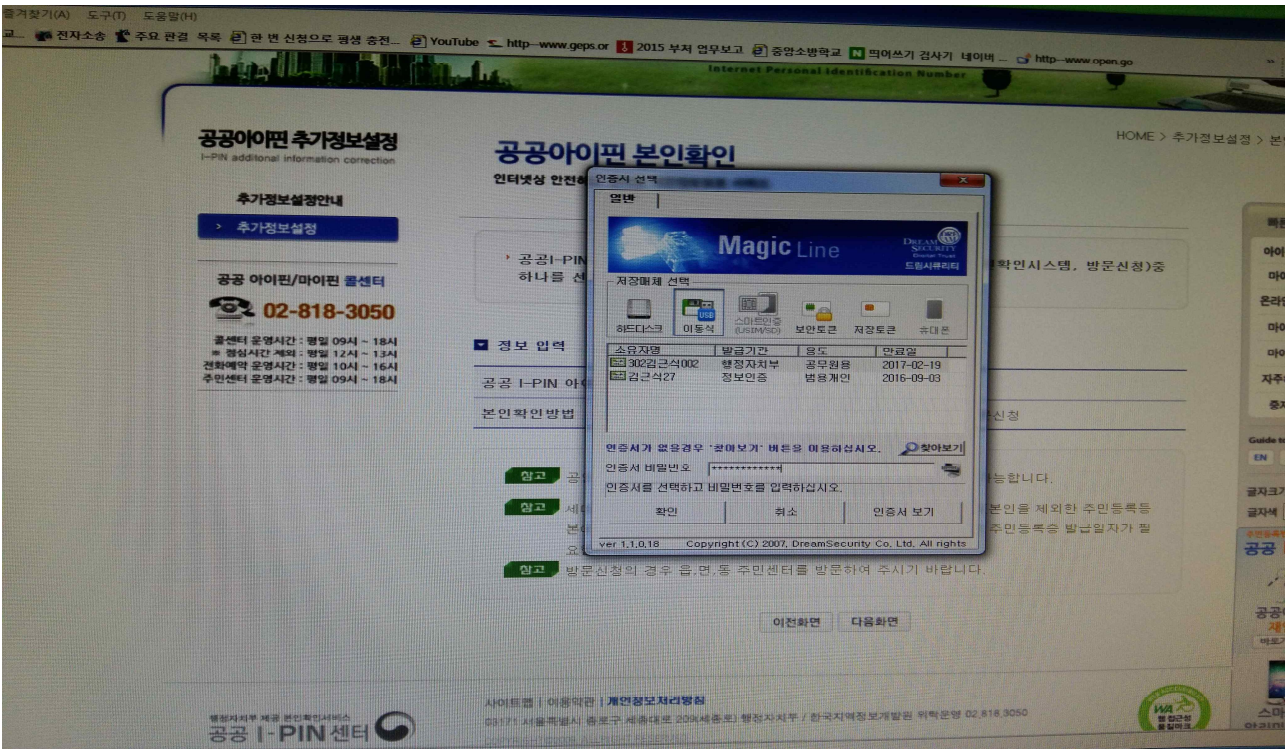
즐겨찾기(A) 도구(T) 도움말(H)

교.. 전자소송 주요 관결 목록 한 번 신청으로 평생 충전... YouTube http--www.geps.or 2015 부처 업무보고 중앙소방학교 띄어쓰기 검사기 네이버 ... http--www.open.go

Internet Personal Identification Number

공공아이핀 추가정보설정
I-PIN additonal information correction

추가정보설정안내
› 추가정보설정

공공 아이핀/마이핀 콜센터
02-818-3050

콜센터 운영시간 : 평일 09시 ~ 18시
※ 점심시간 제외 : 평일 12시 ~ 13시
전화예약 운영시간 : 평일 10시 ~ 16시
주민센터 운영시간 : 평일 09시 ~ 18시

HOME › 추가정보설정 › 본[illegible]

공공아이핀 본인확인
인터넷상 안전하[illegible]

› 공공I-PIN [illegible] 확인시스템, 방문신청)중 하나를 선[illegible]

정보 입력
공공 I-PIN 아이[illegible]
본인확인방법 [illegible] 신청

참고 공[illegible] 능합니다.
참고 세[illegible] 본인을 제외한 주민등록등 본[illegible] 주민등록증 발급일자가 필요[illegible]
참고 방문신청의 경우 읍,면,동 주민센터를 방문하여 주시기 바랍니다.

이전화면 다음화면

사이트맵 | 이용약관 | 개인정보처리방침
03171 서울특별시 종로구 세종대로 209(세종로) 행정자치부 / 한국지역정보개발원 위탁운영 02.818.3050

행정자치부 제공 본인확인서비스
공공 I-PIN센터

인증서 선택
일반
Magic Line
DREAM SECURITY
드림시큐리티
저장매체 선택
하드디스크 이동식 스마트인증(USIM/SD) 보안토큰 저장토큰 휴대폰

| 소유자명 | 발급기관 | 용도 | 만료일 |
|---|---|---|---|
| 302김근석002 | 행정자치부 | 공무원용 | 2017-02-19 |
| 김근석27 | 정보인증 | 범용개인 | 2016-09-03 |

인증서가 없을경우 '찾아보기' 버튼을 이용하십시오. 찾아보기
인증서 비밀번호 *************
인증서를 선택하고 비밀번호를 입력하십시오.
확인 취소 인증서 보기
ver 1.1.0.18 Copyright (C) 2007, DreamSecurity Co. Ltd. All rights

빠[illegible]
아이
마이
온라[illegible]
마이
마이
자주
중지
Guide to
EN
글자크기
글자색
공공
공공
제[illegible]
스마